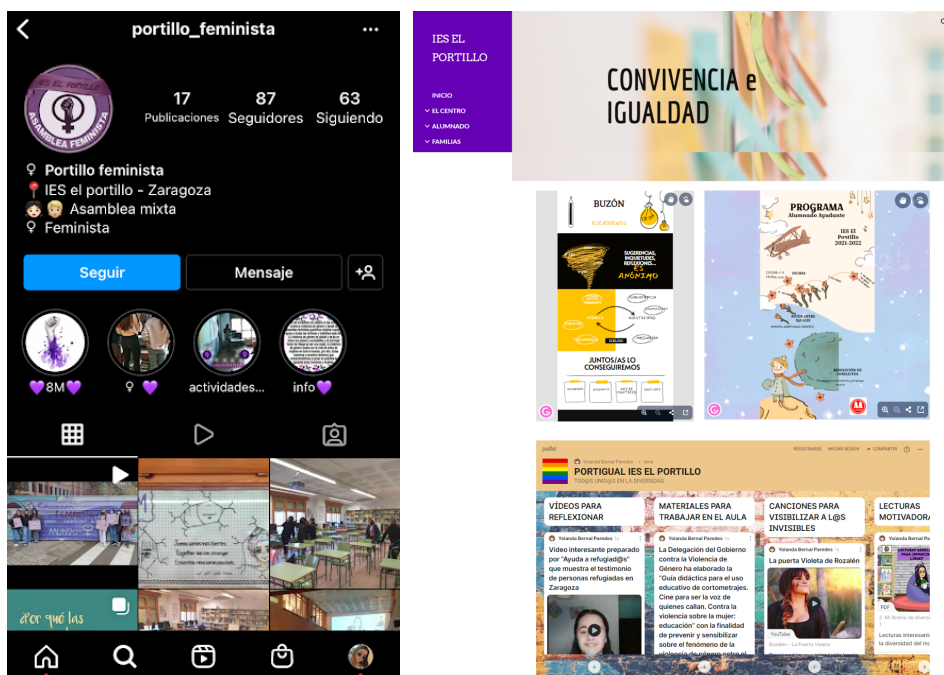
portillo_feminista

ASAMBLEA FEMINISTA

17 Publicaciones
87 Seguidores
63 Siguiendo

♀ Portillo feminista
📍 IES el portillo - Zaragoza
👧🏻👦🏼 Asamblea mixta
♀ Feminista

Seguir
Mensaje

💜8M💜
♀ 💜
actividades...
info💜

¿Por qué las

IES EL PORTILLO
INICIO
EL CENTRO
ALUMNADO
FAMILIAS

CONVIVENCIA e IGUALDAD

BUZÓN
SUGERENCIAS, INQUIETUDES, REFLEXIONES... ES ANÓNIMO
JUNTOS/AS LO CONSEGUIREMOS

PROGRAMA
Alumnado Ayudante
IES El Portillo 2021-2022

padlet
Yolanda Bernal Paredes
PORTIGUAL IES EL PORTILLO
TOD@S UNID@S EN LA DIVERSIDAD
REGISTRARSE
INICIAR SESIÓN
COMPARTIR

VÍDEOS PARA REFLEXIONAR
Yolanda Bernal Paredes
Video interesante preparado por "Ayuda a refugiad@s" que muestra el testimonio de personas refugiadas en Zaragoza

MATERIALES PARA TRABAJAR EN EL AULA
Yolanda Bernal Paredes
La Delegación del Gobierno contra la Violencia de Género ha elaborado la "Guía didáctica para el uso educativo de cortometrajes. Cine para ser la voz de quienes callan. Contra la violencia sobre la mujer: educación" con la finalidad de prevenir y sensibilizar sobre el fenómeno de la violencia de género

CANCIONES PARA VISIBILIZAR A L@S INVISIBLES
Yolanda Bernal Paredes
La puerta Violeta de Rozalén
YouTube
Rozalén - La Puerta Violeta

LECTURAS MOTIVADORAS
Yolanda Bernal Paredes
PDF
Lecturas interesan la diversidad del m